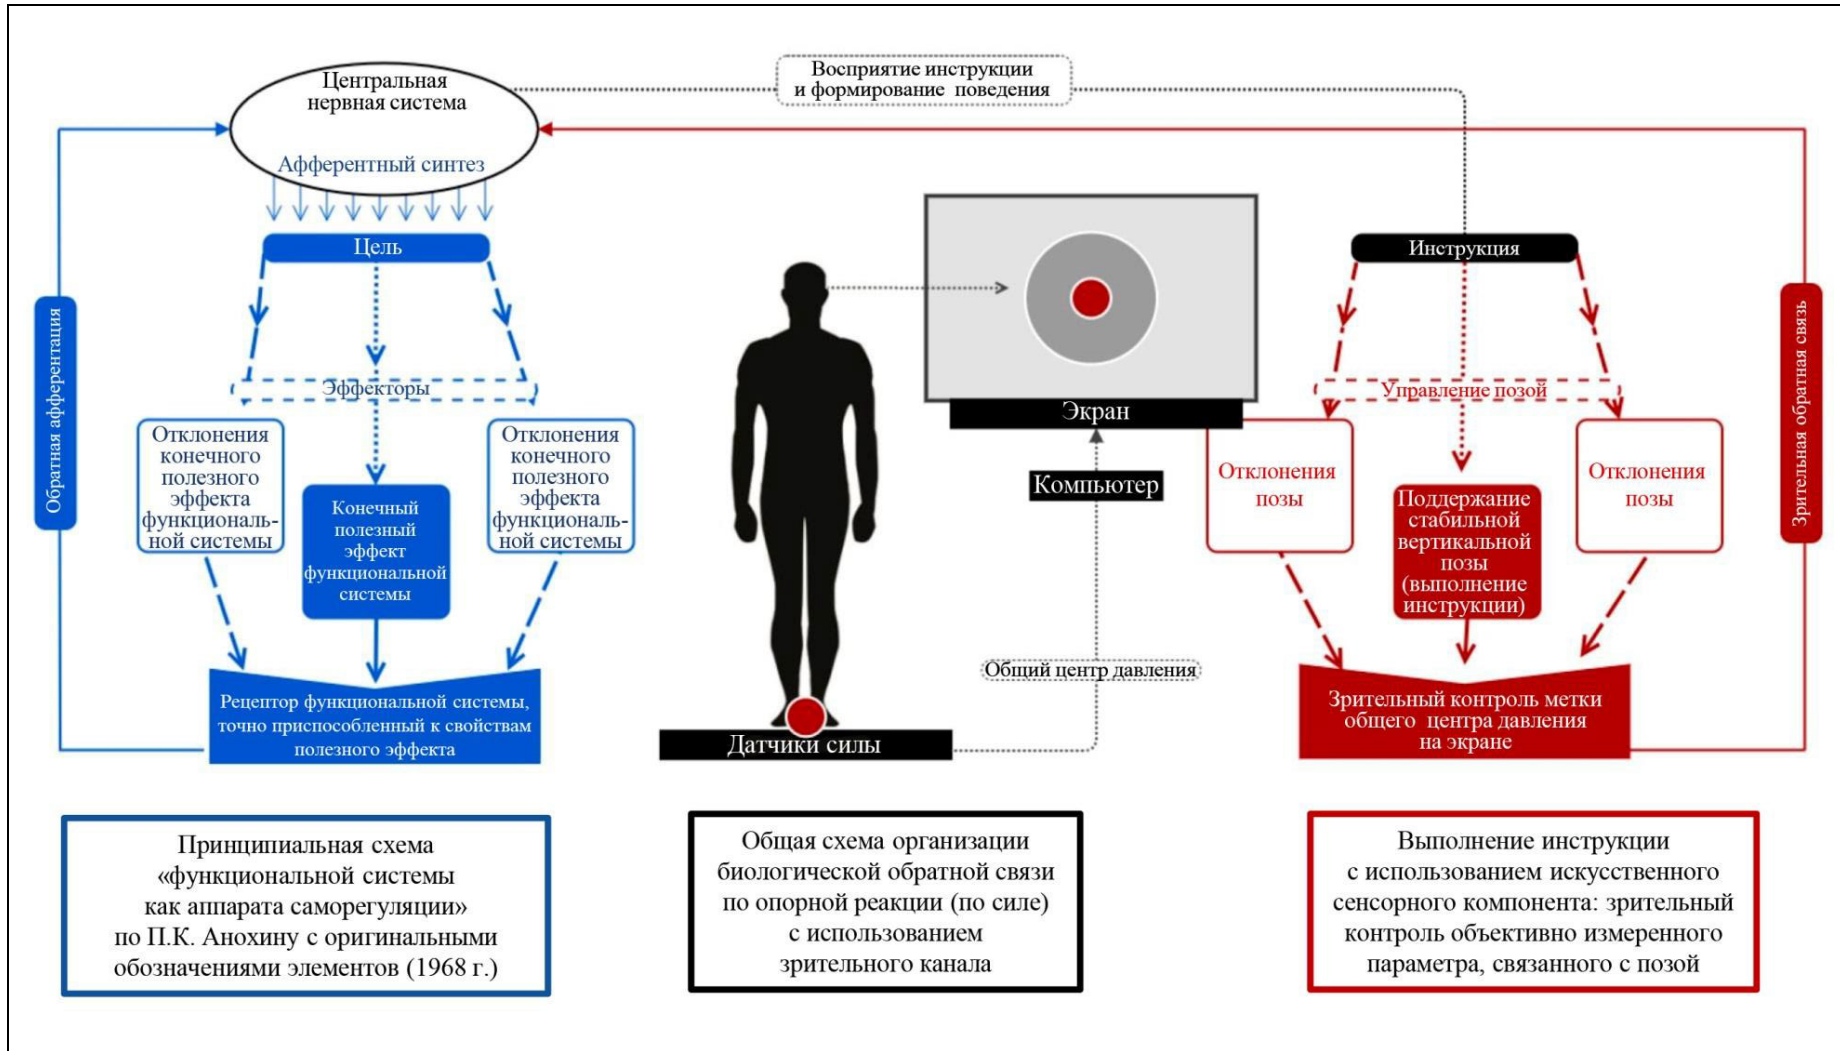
Центральная нервная система

Афферентный синтез

Восприятие инструкции и формирование поведения

Обратная афферентация

Цель

Эффекторы

Отклонения конечного полезного эффекта функциональной системы

Конечный полезный эффект функциональной системы

Отклонения конечного полезного эффекта функциональной системы

Рецептор функциональной системы, точно приспособленный к свойствам полезного эффекта

Экран

Компьютер

Общий центр давления

Датчики силы

Инструкция

Управление позой

Отклонения позы

Поддержание стабильной вертикальной позы (выполнение инструкции)

Отклонения позы

Зрительный контроль метки общего центра давления на экране

Зрительная обратная связь

Принципиальная схема «функциональной системы как аппарата саморегуляции» по П.К. Анохину с оригинальными обозначениями элементов (1968 г.)

Общая схема организации биологической обратной связи по опорной реакции (по силе) с использованием зрительного канала

Выполнение инструкции с использованием искусственного сенсорного компонента: зрительный контроль объективно измеренного параметра, связанного с позой